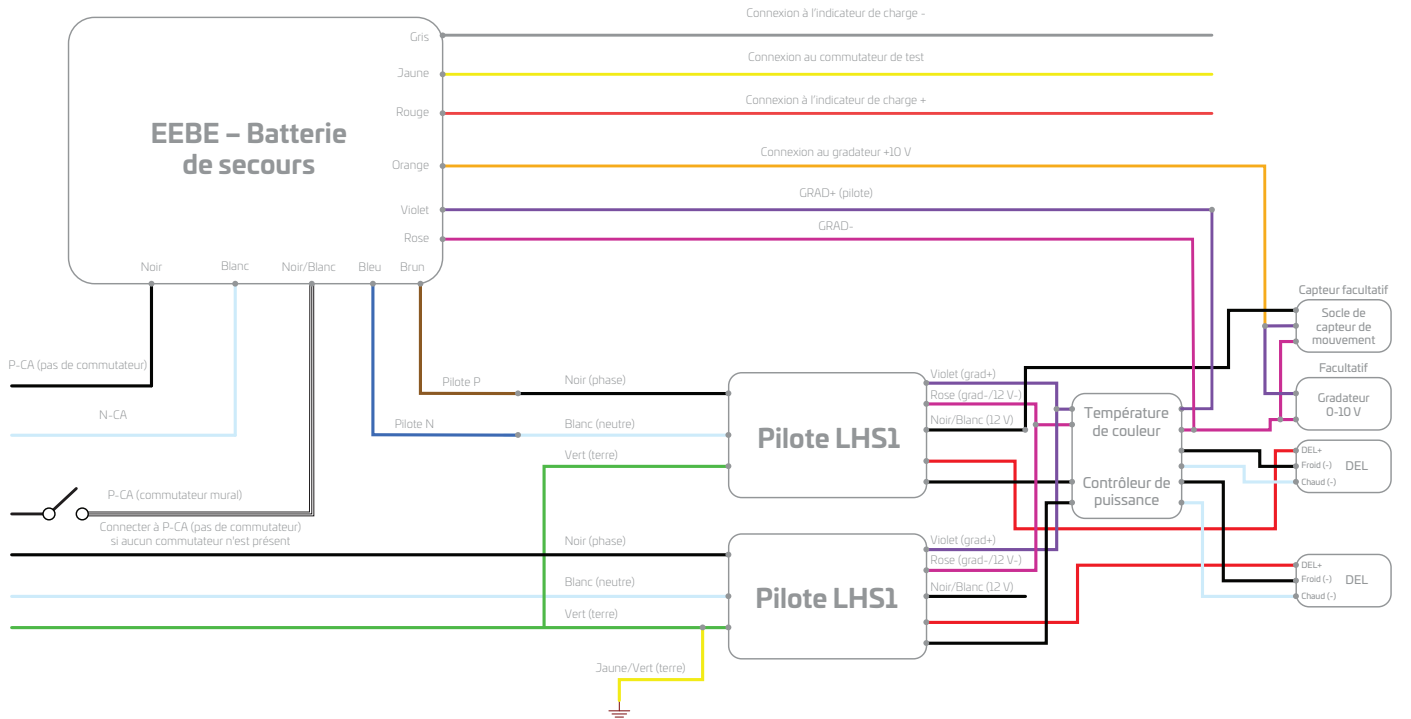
EEBE – Batterie de secours

Gris
Jaune
Rouge
Orange
Violet
Rose
Noir
Blanc
Noir/Blanc
Bleu
Brun

Connexion à l'indicateur de charge -
Connexion au commutateur de test
Connexion à l'indicateur de charge +
Connexion au gradateur +10 V
GRAD+ (pilote)
GRAD-

Capteur facultatif
Socle de capteur de mouvement

Facultatif
Gradateur 0-10 V

P-CA (pas de commutateur)
N-CA
P-CA (commutateur mural)
Connecter à P-CA (pas de commutateur) si aucun commutateur n'est présent

Pilote P
Pilote N
Noir (phase)
Blanc (neutre)
Vert (terre)

Pilote LHS1
Violet (grad+)
Rose (grad-/12 V-)
Noir/Blanc (12 V)

Température de couleur
Contrôleur de puissance

DEL+
Froid (-)
Chaud (-)
DEL

Noir (phase)
Blanc (neutre)
Vert (terre)

Pilote LHS1
Violet (grad+)
Rose (grad-/12 V-)
Noir/Blanc (12 V)

DEL+
Froid (-)
Chaud (-)
DEL

Jaune/Vert (terre)